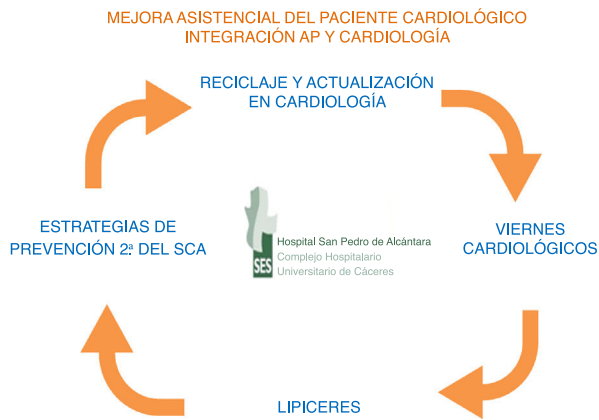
MEJORA ASISTENCIAL DEL PACIENTE CARDIOLÓGICO
INTEGRACIÓN AP Y CARDIOLOGÍA

RECICLAJE Y ACTUALIZACIÓN EN CARDIOLOGÍA

VIERNES CARDIOLÓGICOS

LIPICERES

ESTRATEGIAS DE PREVENCIÓN 2ª DEL SCA

SES
Hospital San Pedro de Alcántara
Complejo Hospitalario
Universitario de Cáceres